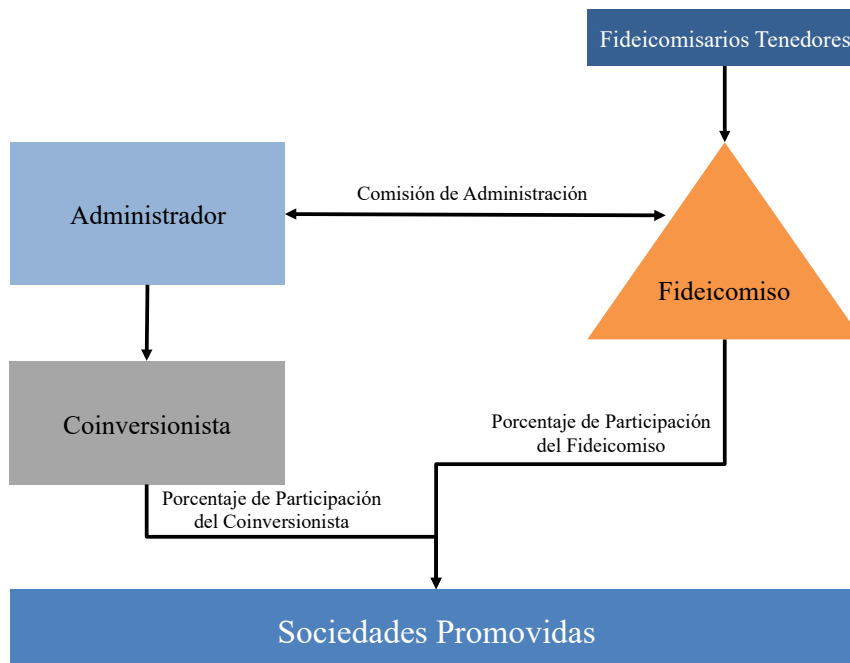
Fideicomisarios Tenedores

Administrador

Comisión de Administración

Fideicomiso

Coinversionista

Porcentaje de Participación del Fideicomiso

Porcentaje de Participación del Coinversionista

Sociedades Promovidas